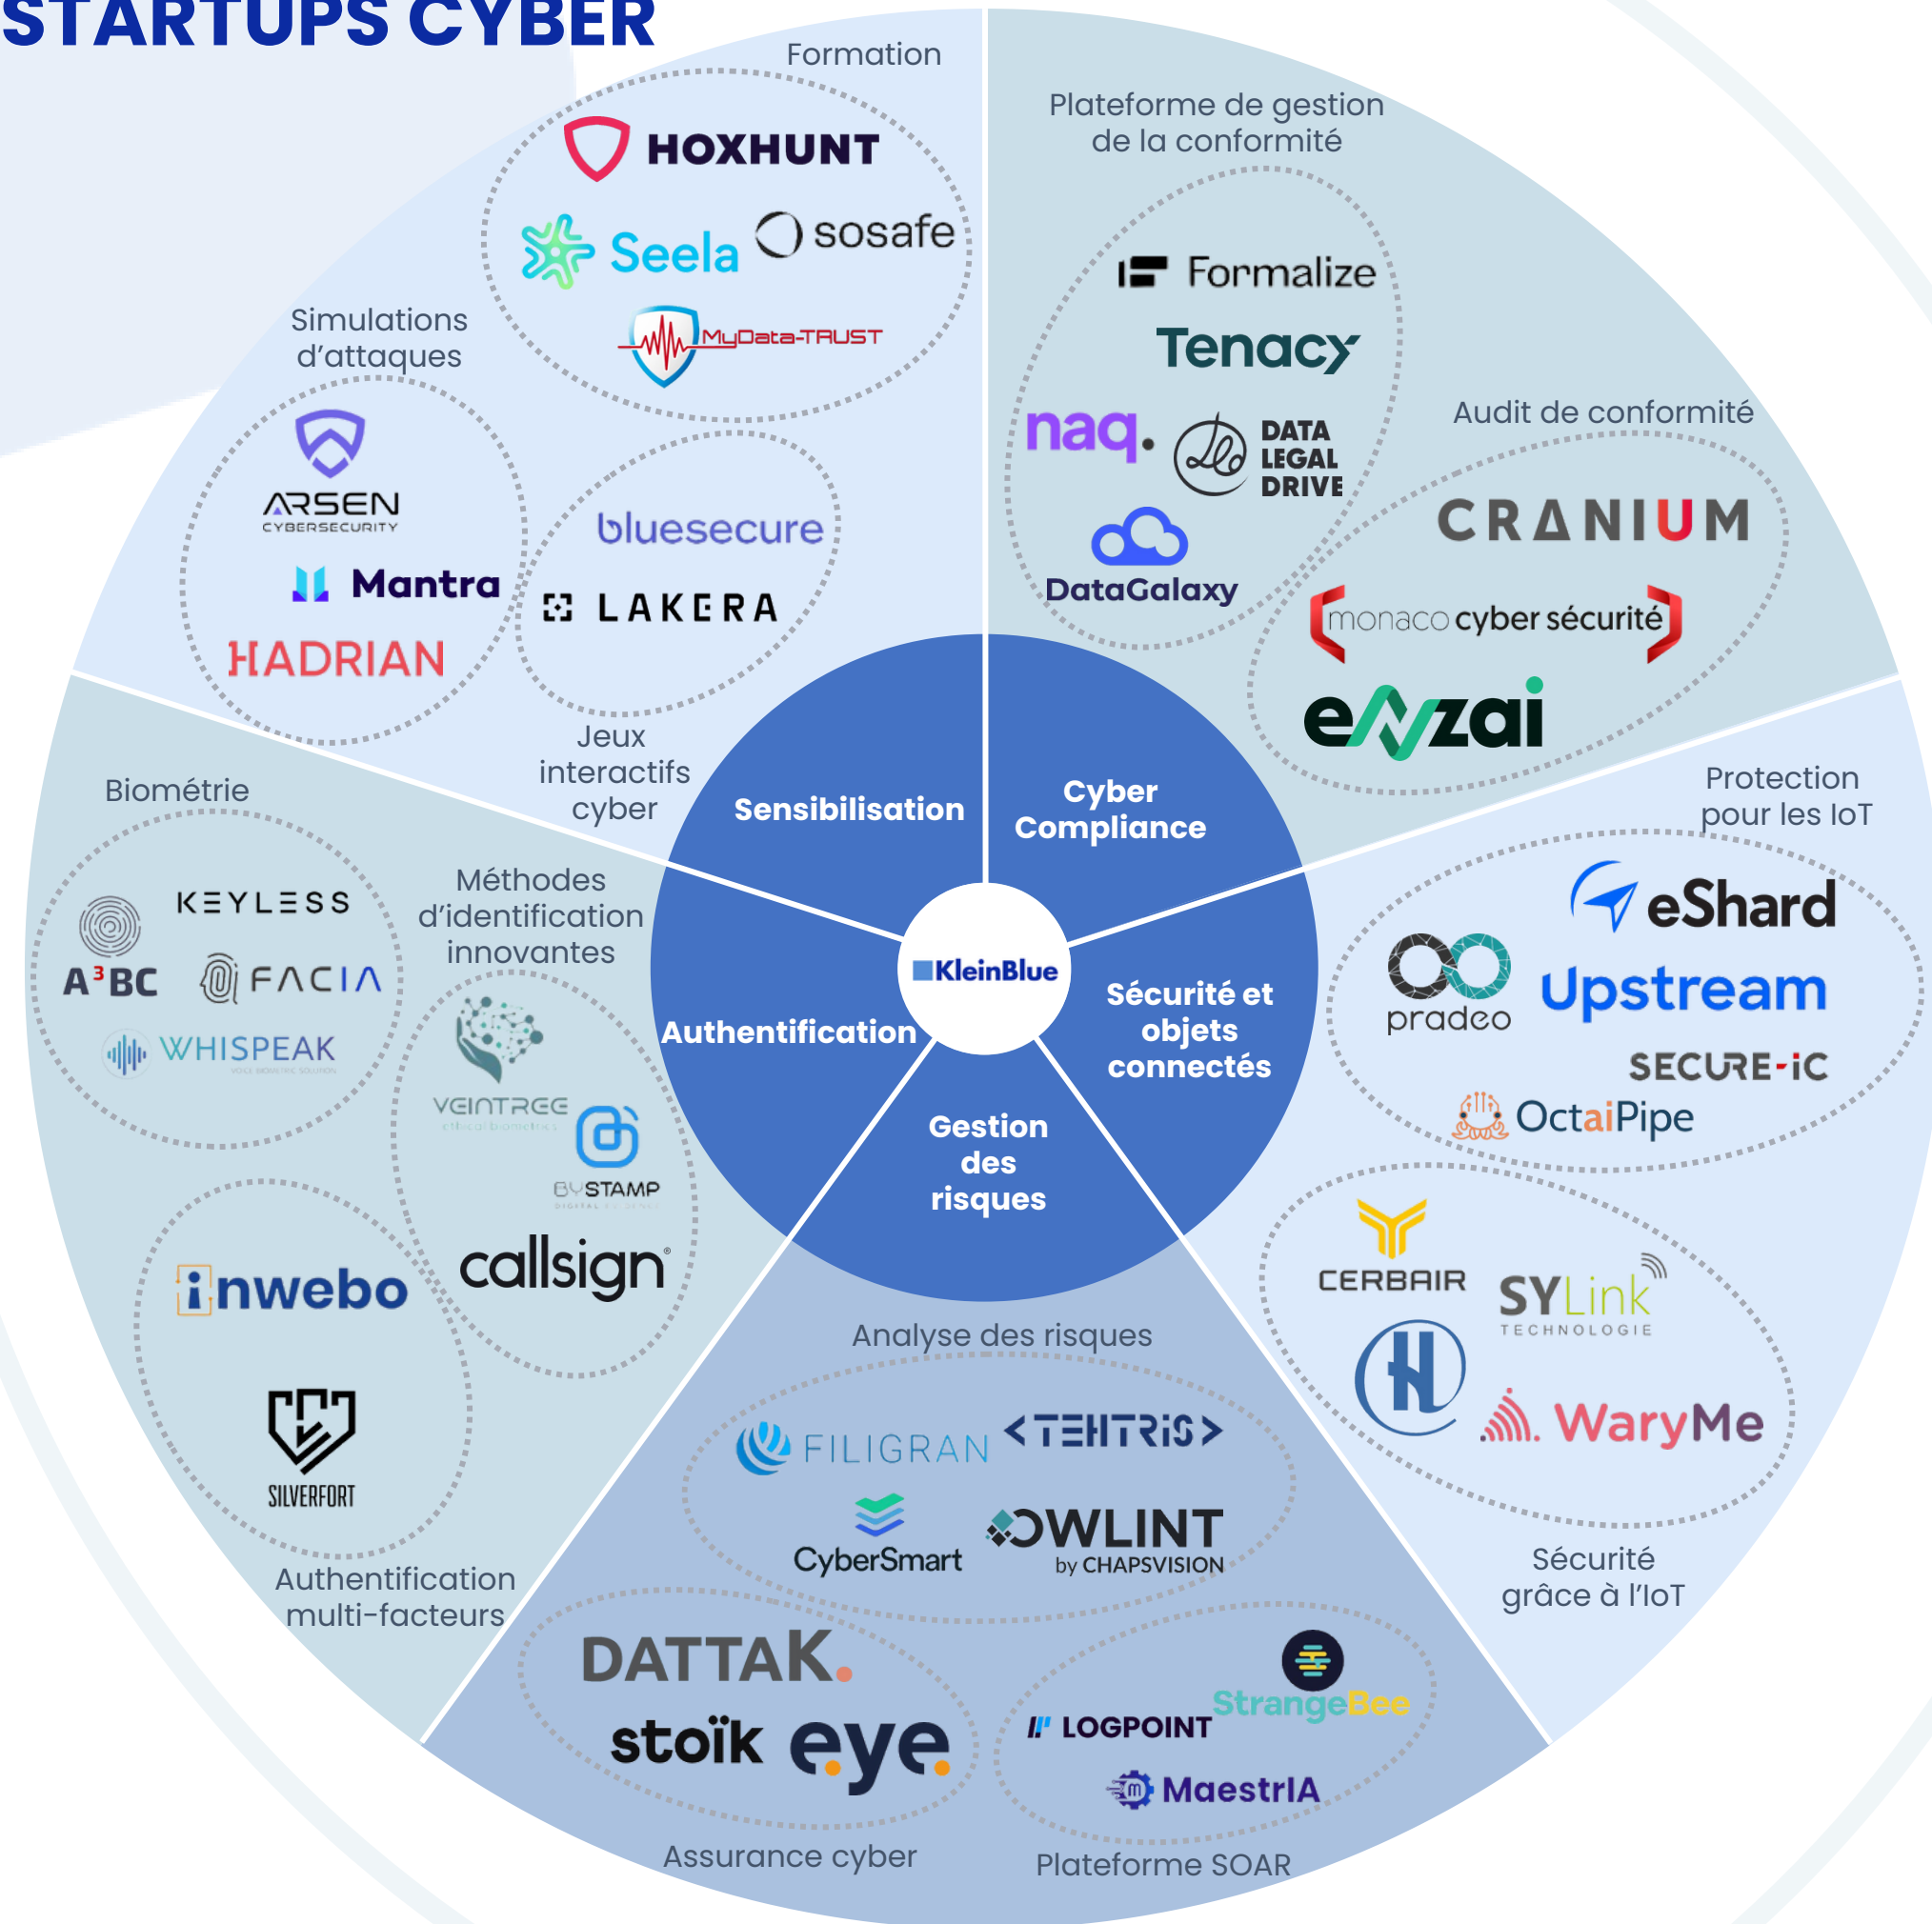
STARTUPS CYBER

Formation
HOXHUNT
Seela
sosafe
MyData-TRUST

Simulations d'attaques
ARSEN CYBERSECURITY
Mantra
HADRIAN

bluesecure
LAKERA
Jeux interactifs cyber

Plateforme de gestion de la conformité
Formalize
Tenacy
naq.
DATA LEGAL DRIVE
DataGalaxy

Audit de conformité
CRANIUM
monaco cyber sécurité
enzai

Sensibilisation
Cyber Compliance
KleinBlue
Authentification
Sécurité et objets connectés
Gestion des risques

Biométrie
KEYLESS
A³BC
FACIA
WHISPEAK

Méthodes d'identification innovantes
VEINTREE
BYSTAMP
callsign

inwebo
SILVERFORT
Authentification multi-facteurs

Protection pour les IoT
eShard
pradeo
Upstream
SECURE-IC
OctaiPipe

CERBAIR
SYLink TECHNOLOGIE
WaryMe
Sécurité grâce à l'IoT

Analyse des risques
FILIGRAN
TEHTRIS
CyberSmart
OWLINT by CHAPSVISION

DATTAK.
stoïk
eye
Assurance cyber

LOGPOINT
StrangeBee
MaestrIA
Plateforme SOAR